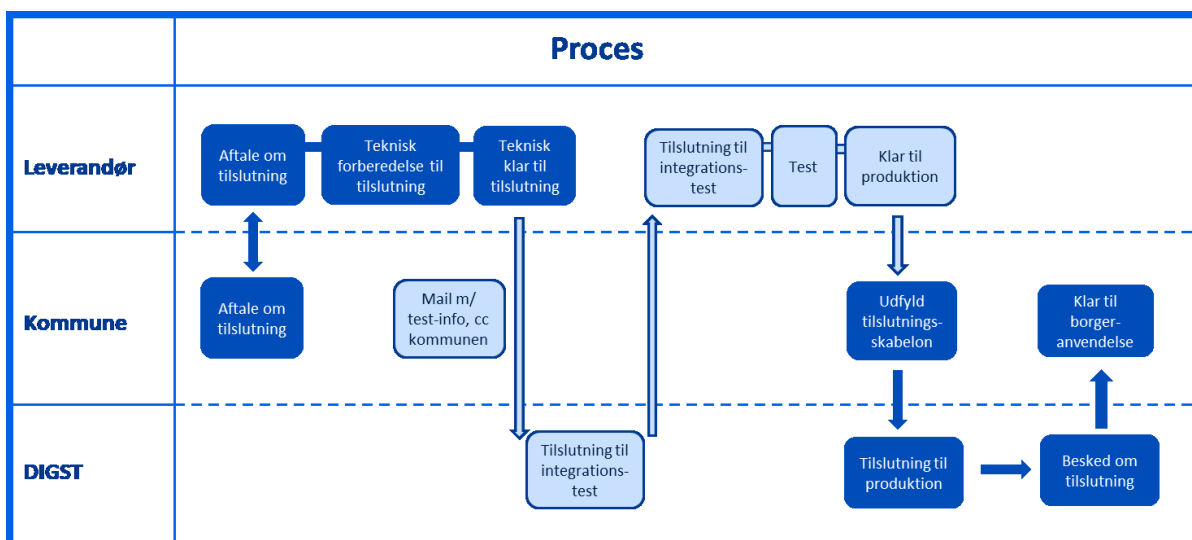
Proces

Leverandør

Aftale om tilslutning

Teknisk forberedelse til tilslutning

Teknisk klar til tilslutning

Tilslutning til integrations-test

Test

Klar til produktion

Kommune

Aftale om tilslutning

Mail m/ test-info, cc kommunen

Udfyld tilslutnings-skabelon

Klar til borger-anvendelse

DIGST

Tilslutning til integrations-test

Tilslutning til produktion

Besked om tilslutning